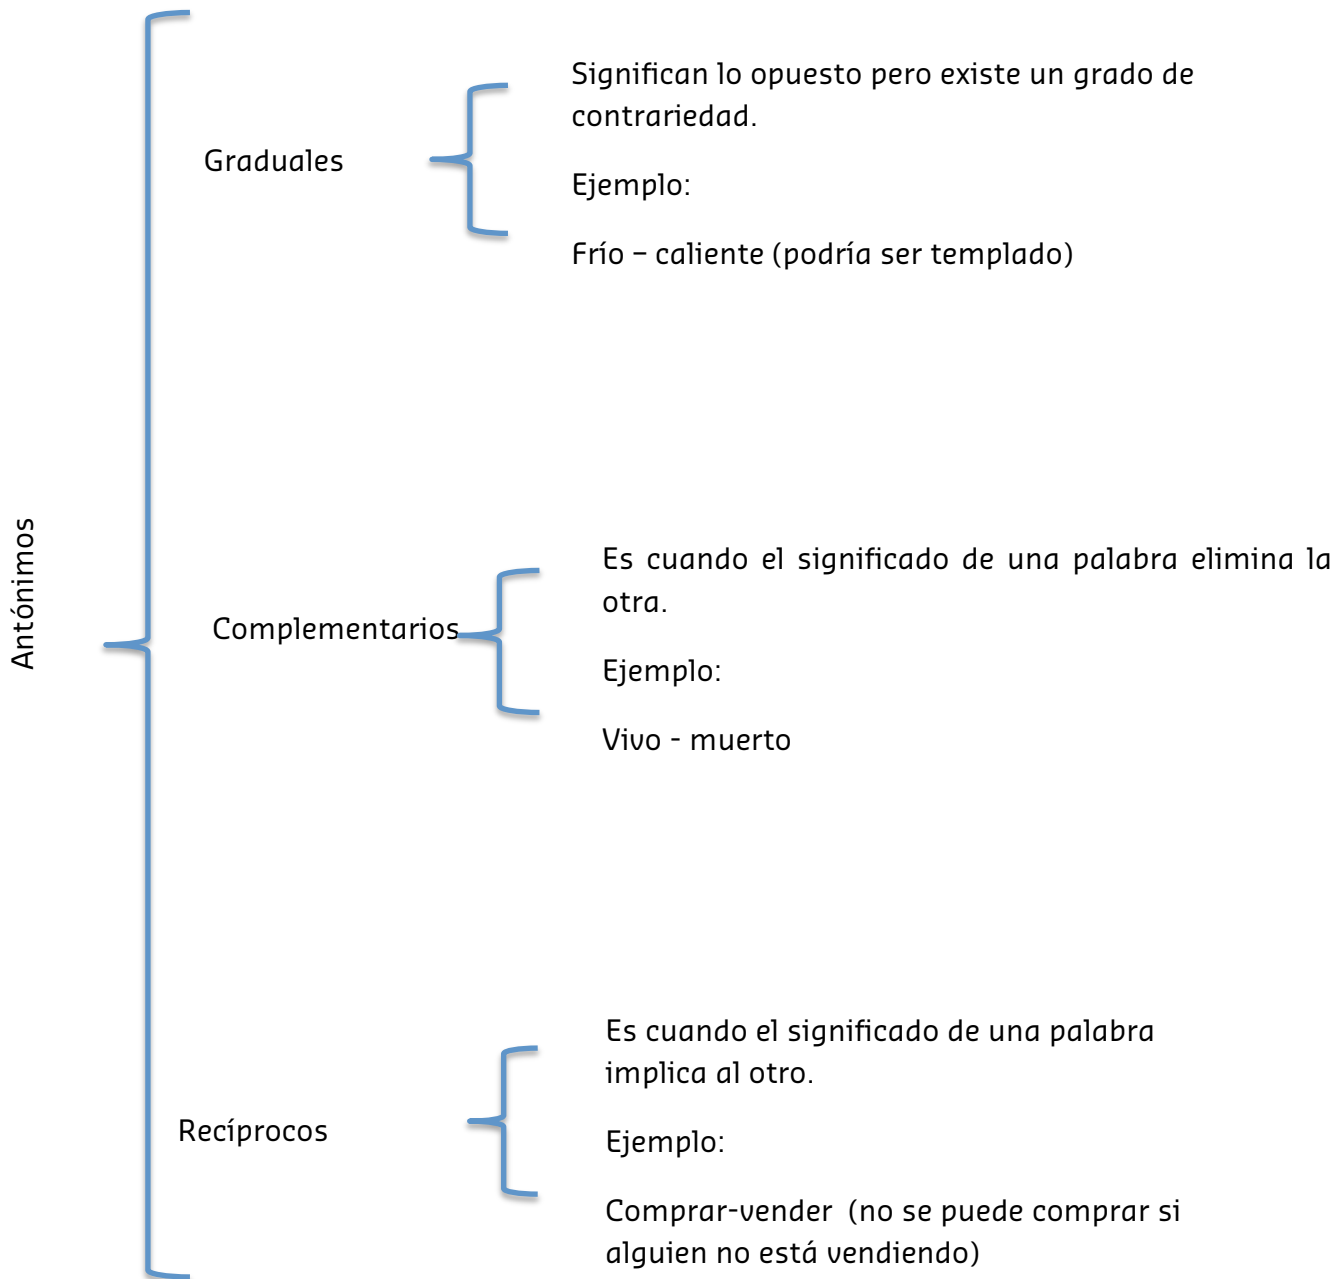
Antónimos

Graduales

Significan lo opuesto pero existe un grado de contrariedad.

Ejemplo:

Frío – caliente (podría ser templado)

Complementarios

Es cuando el significado de una palabra elimina la otra.

Ejemplo:

Vivo - muerto

Recíprocos

Es cuando el significado de una palabra implica al otro.

Ejemplo:

Comprar-vender (no se puede comprar si alguien no está vendiendo)